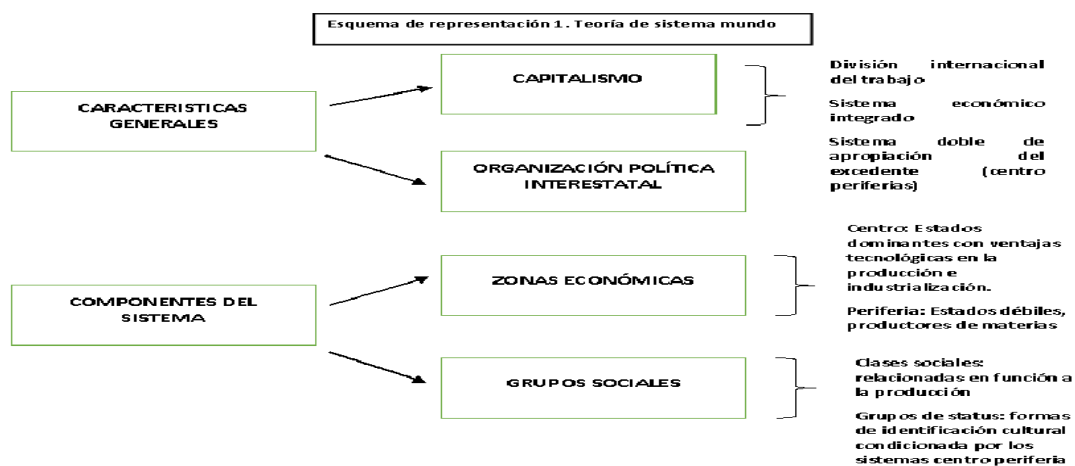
Esquema de representación 1. Teoría de sistema mundo

CARACTERISTICAS GENERALES

CAPITALISMO

División internacional del trabajo

Sistema económico integrado

Sistema doble de apropiación del excedente (centro periferias)

ORGANIZACIÓN POLÍTICA INTERESTATAL

COMPONENTES DEL SISTEMA

ZONAS ECONÓMICAS

Centro: Estados dominantes con ventajas tecnológicas en la producción e industrialización.

Periferia: Estados débiles, productores de materias

GRUPOS SOCIALES

Clases sociales: relacionadas en función a la producción

Grupos de status: formas de identificación cultural condicionada por los sistemas centro periferia